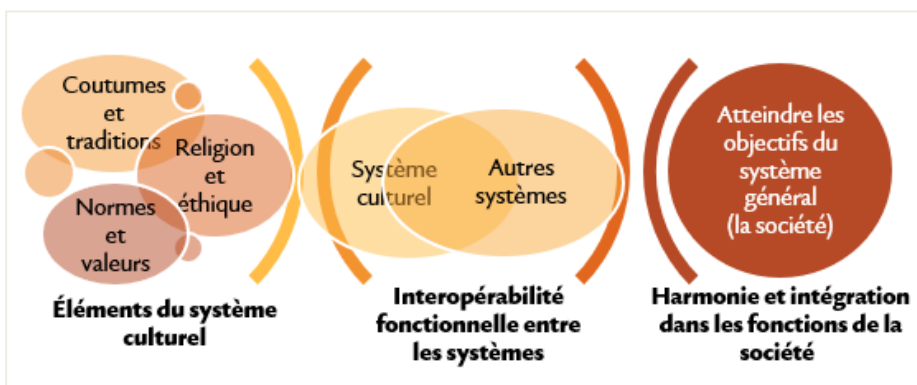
Coutumes et traditions

Religion et éthique

Normes et valeurs

Éléments du système culturel

Système culturel

Autres systèmes

Interopérabilité fonctionnelle entre les systèmes

Atteindre les objectifs du système général (la société)

Harmonie et intégration dans les fonctions de la société